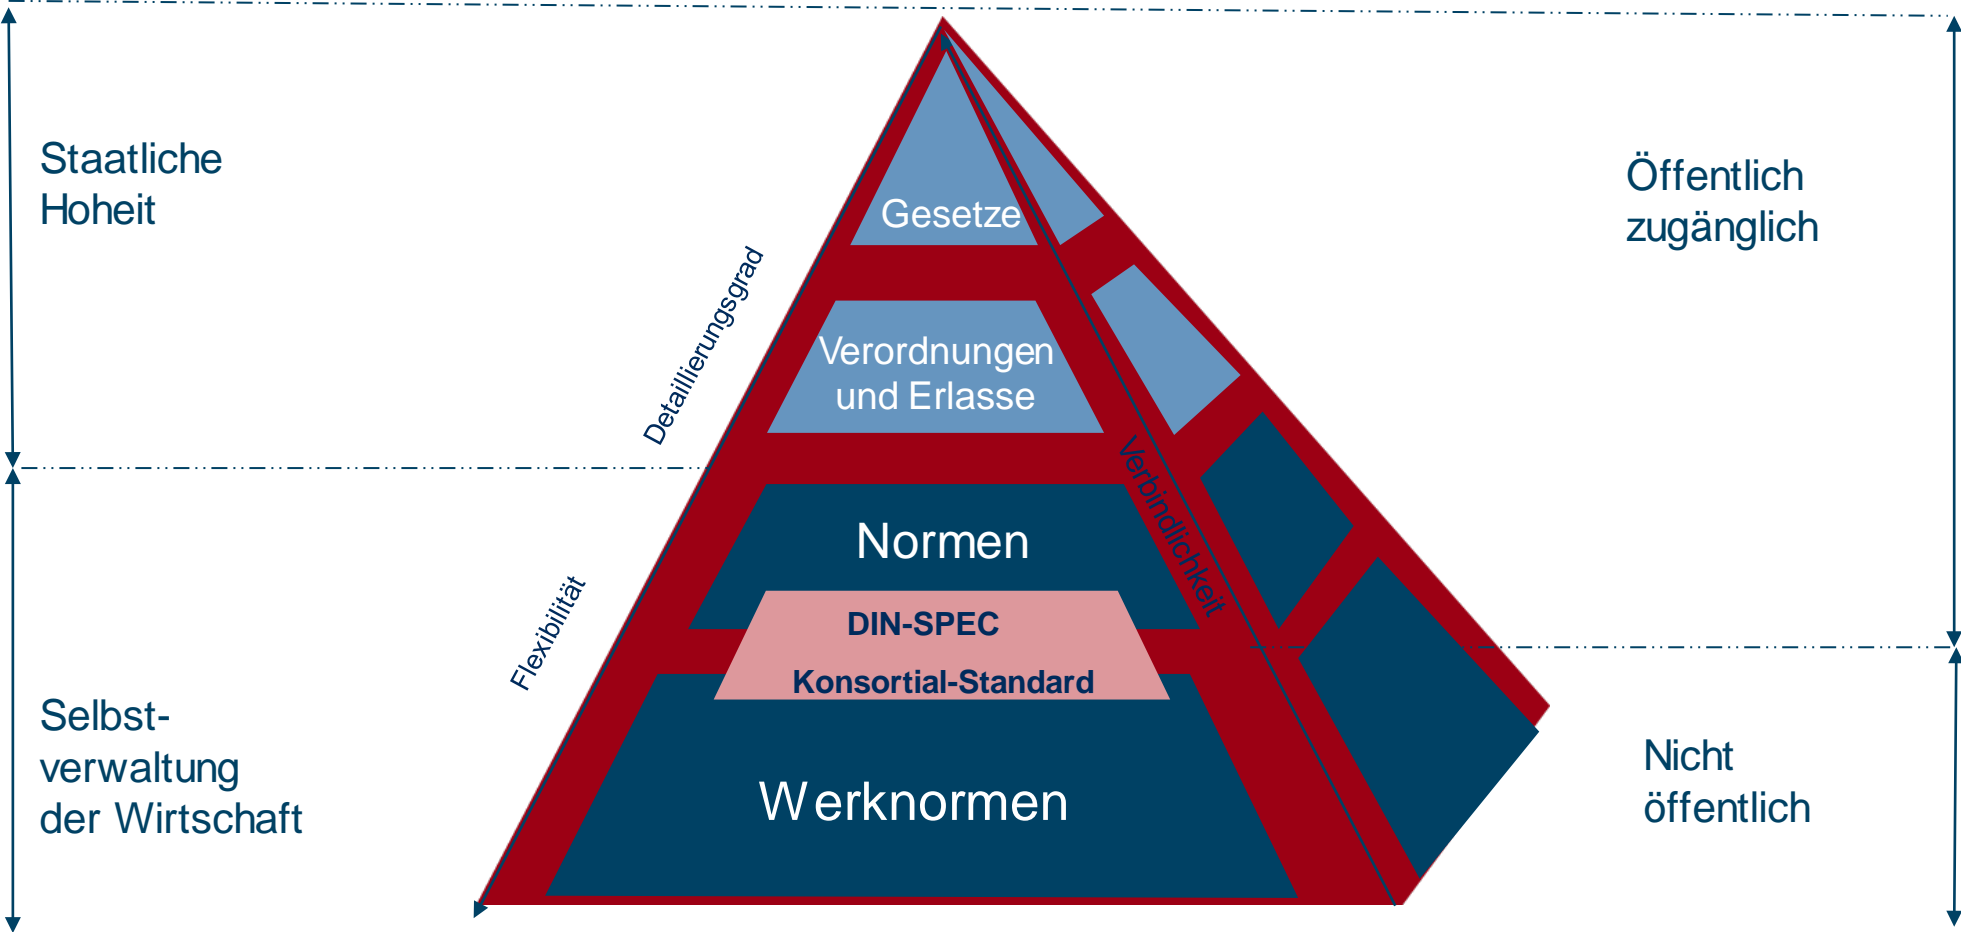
Staatliche Hoheit

Selbstverwaltung der Wirtschaft

Gesetze

Verordnungen und Erlasse

Normen

DIN-SPEC

Konsortial-Standard

Werknormen

Detaillierungsgrad

Flexibilität

Verbindlichkeit

Öffentlich zugänglich

Nicht öffentlich